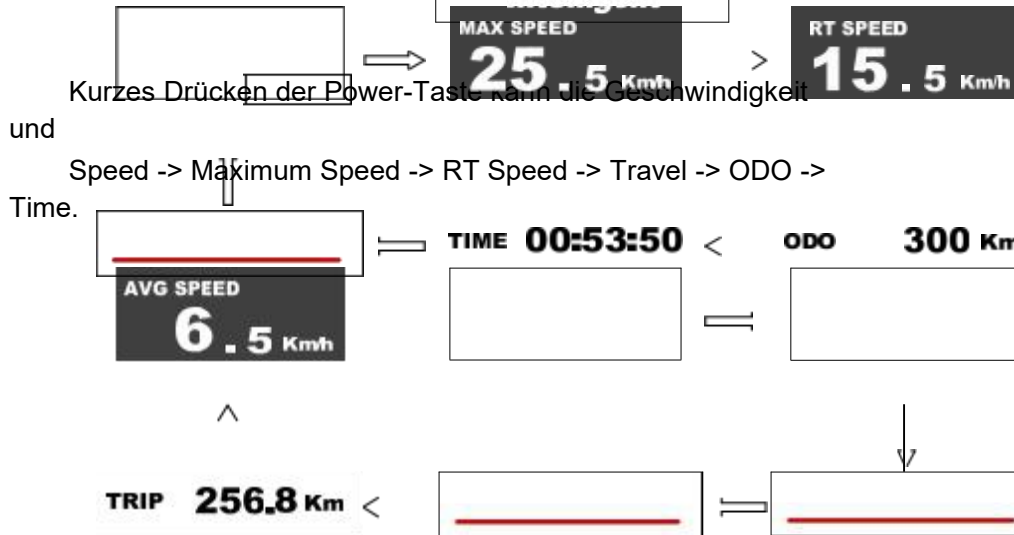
MAX SPEED
25 . 5 Km/h

RT SPEED
15 . 5 Km/h

Kurzes Drücken der Power-Taste kann die Geschwindigkeit und

Speed -> Maximum Speed -> RT Speed -> Travel -> ODO -> Time.

TIME 00:53:50

ODO 300 Km

AVG SPEED
6 . 5 Km/h

TRIP 256.8 Km